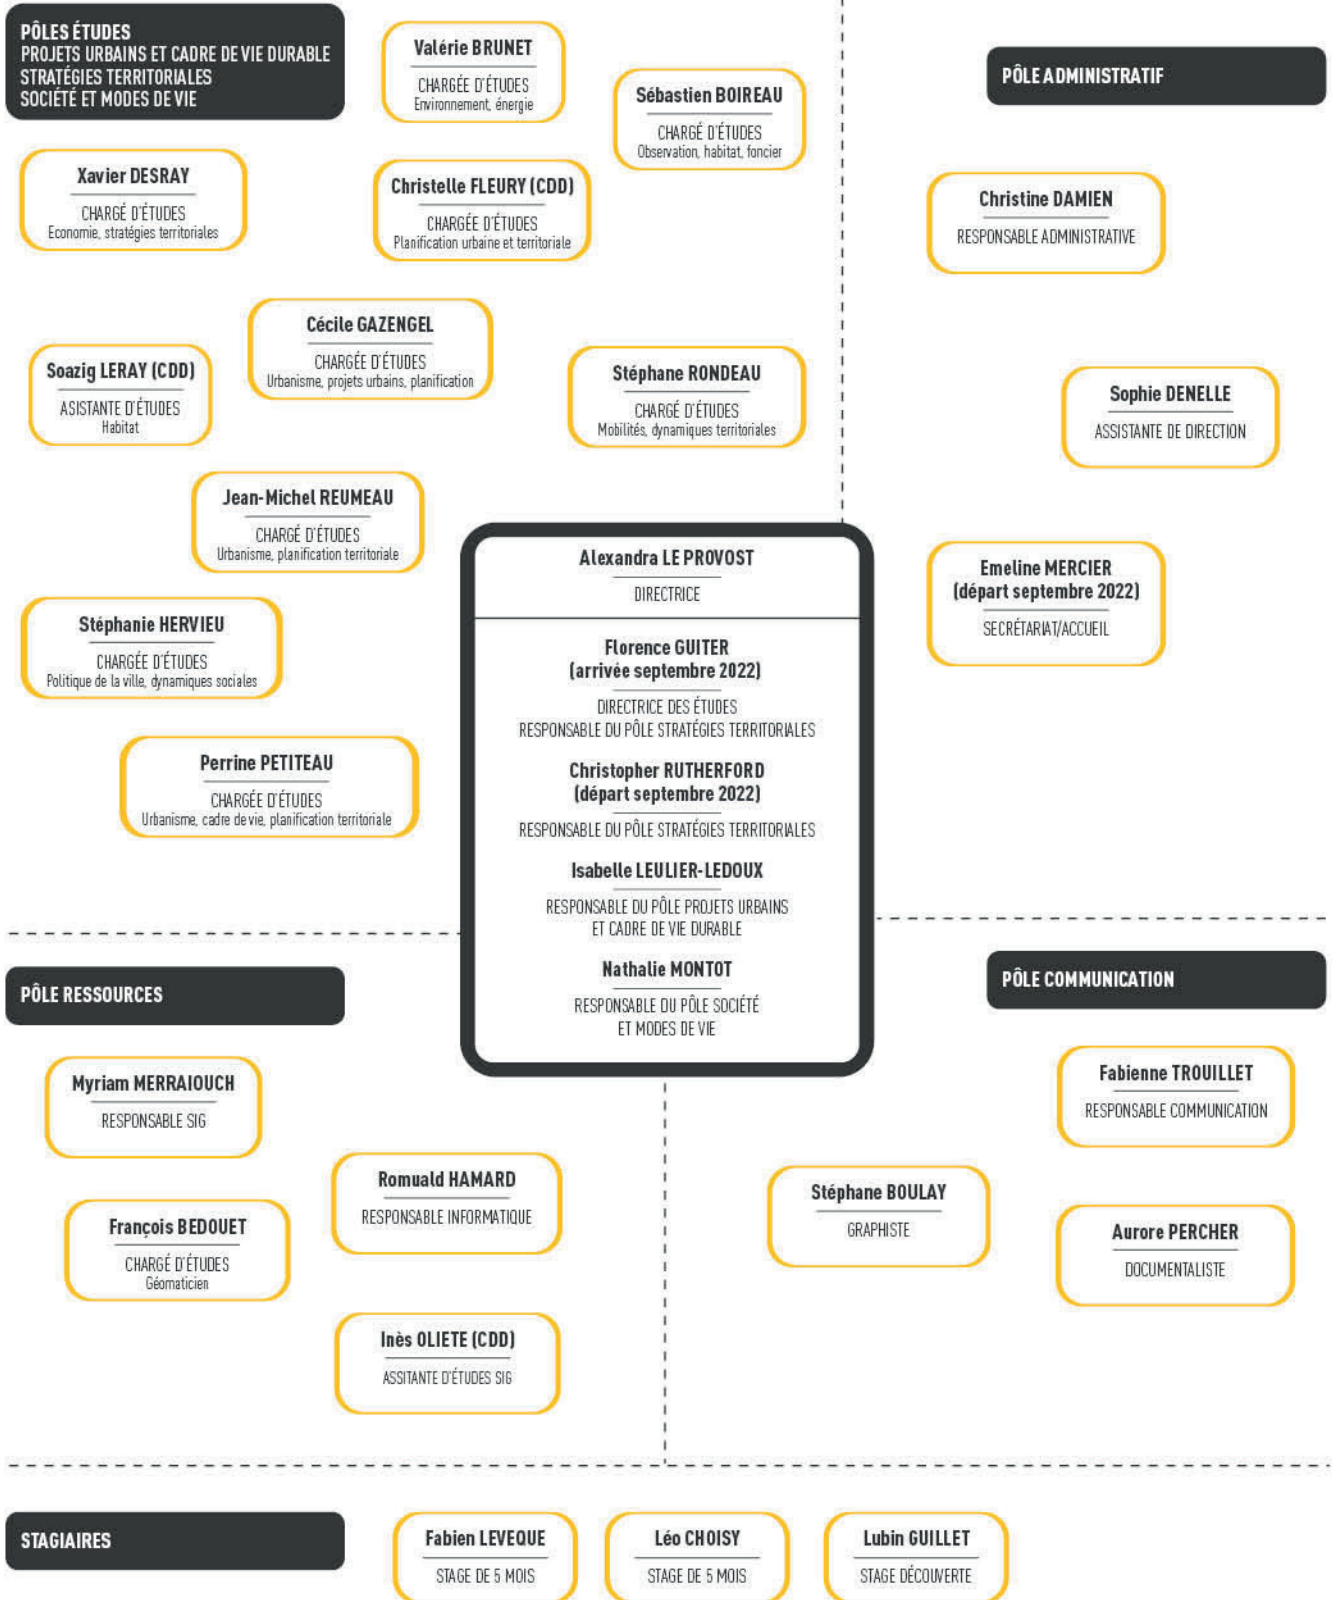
PÔLES ÉTUDES
PROJETS URBAINS ET CADRE DE VIE DURABLE
STRATÉGIES TERRITORIALES
SOCIÉTÉ ET MODES DE VIE

Valérie BRUNET
CHARGÉE D'ÉTUDES
Environnement, énergie

Sébastien BOIREAU
CHARGÉ D'ÉTUDES
Observation, habitat, foncier

PÔLE ADMINISTRATIF

Xavier DESRAY
CHARGÉ D'ÉTUDES
Economie, stratégies territoriales

Christelle FLEURY (CDD)
CHARGÉE D'ÉTUDES
Planification urbaine et territoriale

Christine DAMIEN
RESPONSABLE ADMINISTRATIVE

Cécile GAZENGEL
CHARGÉE D'ÉTUDES
Urbanisme, projets urbains, planification

Soazig LERAY (CDD)
ASISTANTE D'ÉTUDES
Habitat

Stéphane RONDEAU
CHARGÉ D'ÉTUDES
Mobilités, dynamiques territoriales

Sophie DENELLE
ASSISTANTE DE DIRECTION

Jean-Michel REUMEAU
CHARGÉ D'ÉTUDES
Urbanisme, planification territoriale

Alexandra LE PROVOST
DIRECTRICE

Emeline MERCIER
(départ septembre 2022)
SECRÉTARIAT/ACCUEIL

Stéphanie HERVIEU
CHARGÉE D'ÉTUDES
Politique de la ville, dynamiques sociales

Florence GUITER
(arrivée septembre 2022)
DIRECTRICE DES ÉTUDES
RESPONSABLE DU PÔLE STRATÉGIES TERRITORIALES

Perrine PETITEAU
CHARGÉE D'ÉTUDES
Urbanisme, cadre de vie, planification territoriale

Christopher RUTHERFORD
(départ septembre 2022)
RESPONSABLE DU PÔLE STRATÉGIES TERRITORIALES

Isabelle LEULIER-LEDOUX
RESPONSABLE DU PÔLE PROJETS URBAINS ET CADRE DE VIE DURABLE

Nathalie MONTOT
RESPONSABLE DU PÔLE SOCIÉTÉ ET MODES DE VIE

PÔLE RESSOURCES

PÔLE COMMUNICATION

Myriam MERRAIOUCH
RESPONSABLE SIG

Fabienne TROUILLET
RESPONSABLE COMMUNICATION

Romuald HAMARD
RESPONSABLE INFORMATIQUE

Stéphane BOULAY
GRAPHISTE

François BEDOUET
CHARGÉ D'ÉTUDES
Géomaticien

Aurore PERCHER
DOCUMENTALISTE

Inès OLIETE (CDD)
ASSITANTE D'ÉTUDES SIG

STAGIAIRES

Fabien LEVEQUE
STAGE DE 5 MOIS

Léo CHOISY
STAGE DE 5 MOIS

Lubin GUILLET
STAGE DÉCOUVERTE